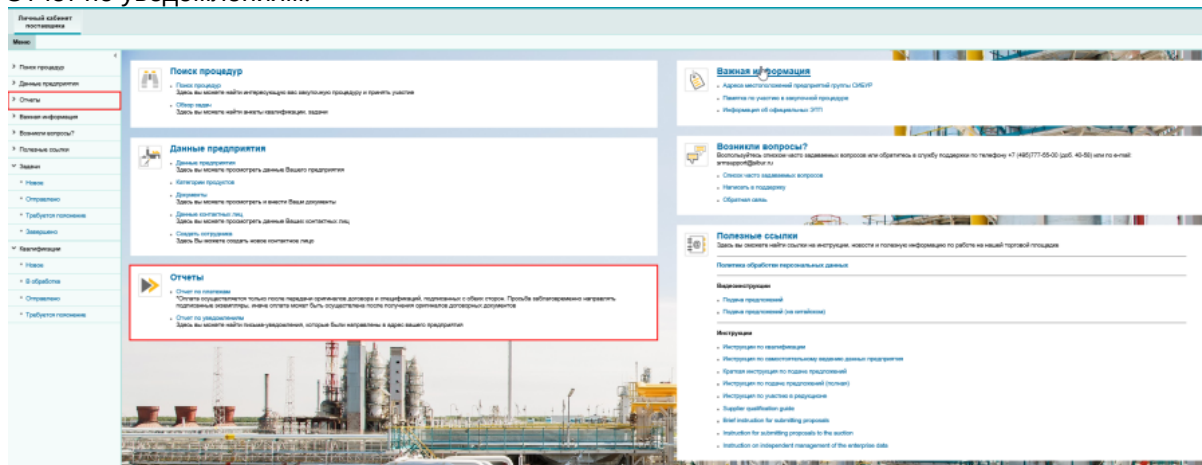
Личный кабинет поставщика

Меню:

Поиск процедур
Данные предприятия
Отчеты
Важная информация
Возникли вопросы?
Полезные ссылки
Задачи
Новое
Отправлено
Требуется пояснение
Завершено
Квалификация
Новое
В обработке
Отправлено
Требуется пояснение

Поиск процедур
Поиск процедур
Здесь вы можете найти интересующую вас закупочную процедуру и принять участие
Обзор задач
Здесь вы можете найти анкеты квалификации, задачи

Данные предприятия
Данные предприятия
Здесь вы можете просмотреть данные Вашего предприятия
Категории продуктов
Документы
Здесь вы можете просмотреть и внести Ваши документы
Данные контактных лиц
Здесь вы можете просмотреть данные Ваших контактных лиц
Создать сотрудника
Здесь Вы можете создать новое контактное лицо

Отчеты
Отчет по платежам
*Оплата осуществляется только после передачи оригиналов договора и спецификаций, подписанных с обеих сторон. Просьба заблаговременно направлять подписанные экземпляры, иначе оплата может быть осуществлена после получения оригиналов договорных документов
Отчет по уведомлениям
Здесь вы можете найти письма-уведомления, которые были направлены в адрес вашего предприятия

Важная информация
Адреса местоположений предприятий группы СИБУР
Памятка по участию в закупочной процедуре
Информация об официальных ЭТП

Возникли вопросы?
Воспользуйтесь списком часто задаваемых вопросов или обратитесь в службу поддержки по телефону +7 (495)777-55-00 (доб. 40-56) или по e-mail: srmsupport@sibur.ru
Список часто задаваемых вопросов
Написать в поддержку
Обратная связь

Полезные ссылки
Здесь вы сможете найти ссылки на инструкции, новости и полезную информацию по работе на нашей торговой площадке
Политика обработки персональных данных
Видеоинструкции
Подача предложений
Подача предложений (на китайском)
Инструкции
Инструкция по квалификации
Инструкция по самостоятельному ведению данных предприятия
Краткая инструкция по подаче предложений
Инструкция по подаче предложений (полная)
Инструкция по участию в редукционе
Supplier qualification guide
Brief instruction for submitting proposals
Instruction for submitting proposals to the auction
Instruction on independent management of the enterprise data